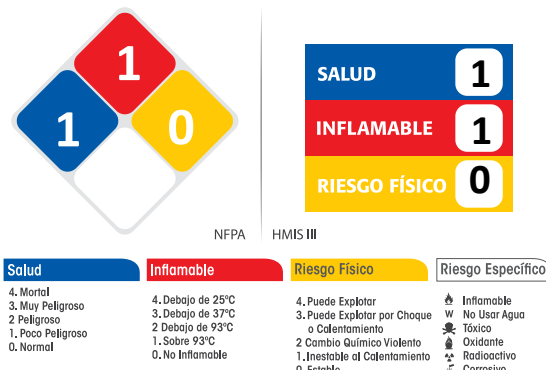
1
1
0

NFPA

SALUD 1
INFLAMABLE 1
RIESGO FÍSICO 0

HMIS III

Salud
4. Mortal
3. Muy Peligroso
2 Peligroso
1. Poco Peligroso
0. Normal

Inflamable
4. Debajo de 25ºC
3. Debajo de 37ºC
2 Debajo de 93ºC
1. Sobre 93ºC
0. No Inflamable

Riesgo Físico
4. Puede Explotar
3. Puede Explotar por Choque o Calentamiento
2 Cambio Químico Violento
1. Inestable al Calentamiento
0. Estable

Riesgo Específico
Inflamable
W No Usar Agua
Tóxico
Oxidante
Radioactivo
Corrosivo